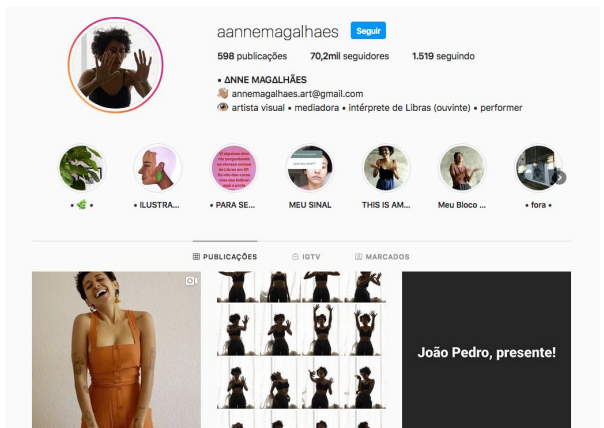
aannemagalhaes Seguir

598 publicações 70,2mil seguidores 1.519 seguindo

• ANNE MAGALHÃES
👋🏾 annemagalhaes.art@gmail.com
👁 artista visual • mediadora • intérprete de Libras (ouvinte) • performer

• 🌿 •

• ILUSTRA...

• PARA SE...

MEU SINAL

THIS IS AM...

Meu Bloco ...

• fora •

PUBLICAÇÕES IGTV MARCADOS

João Pedro, presente!